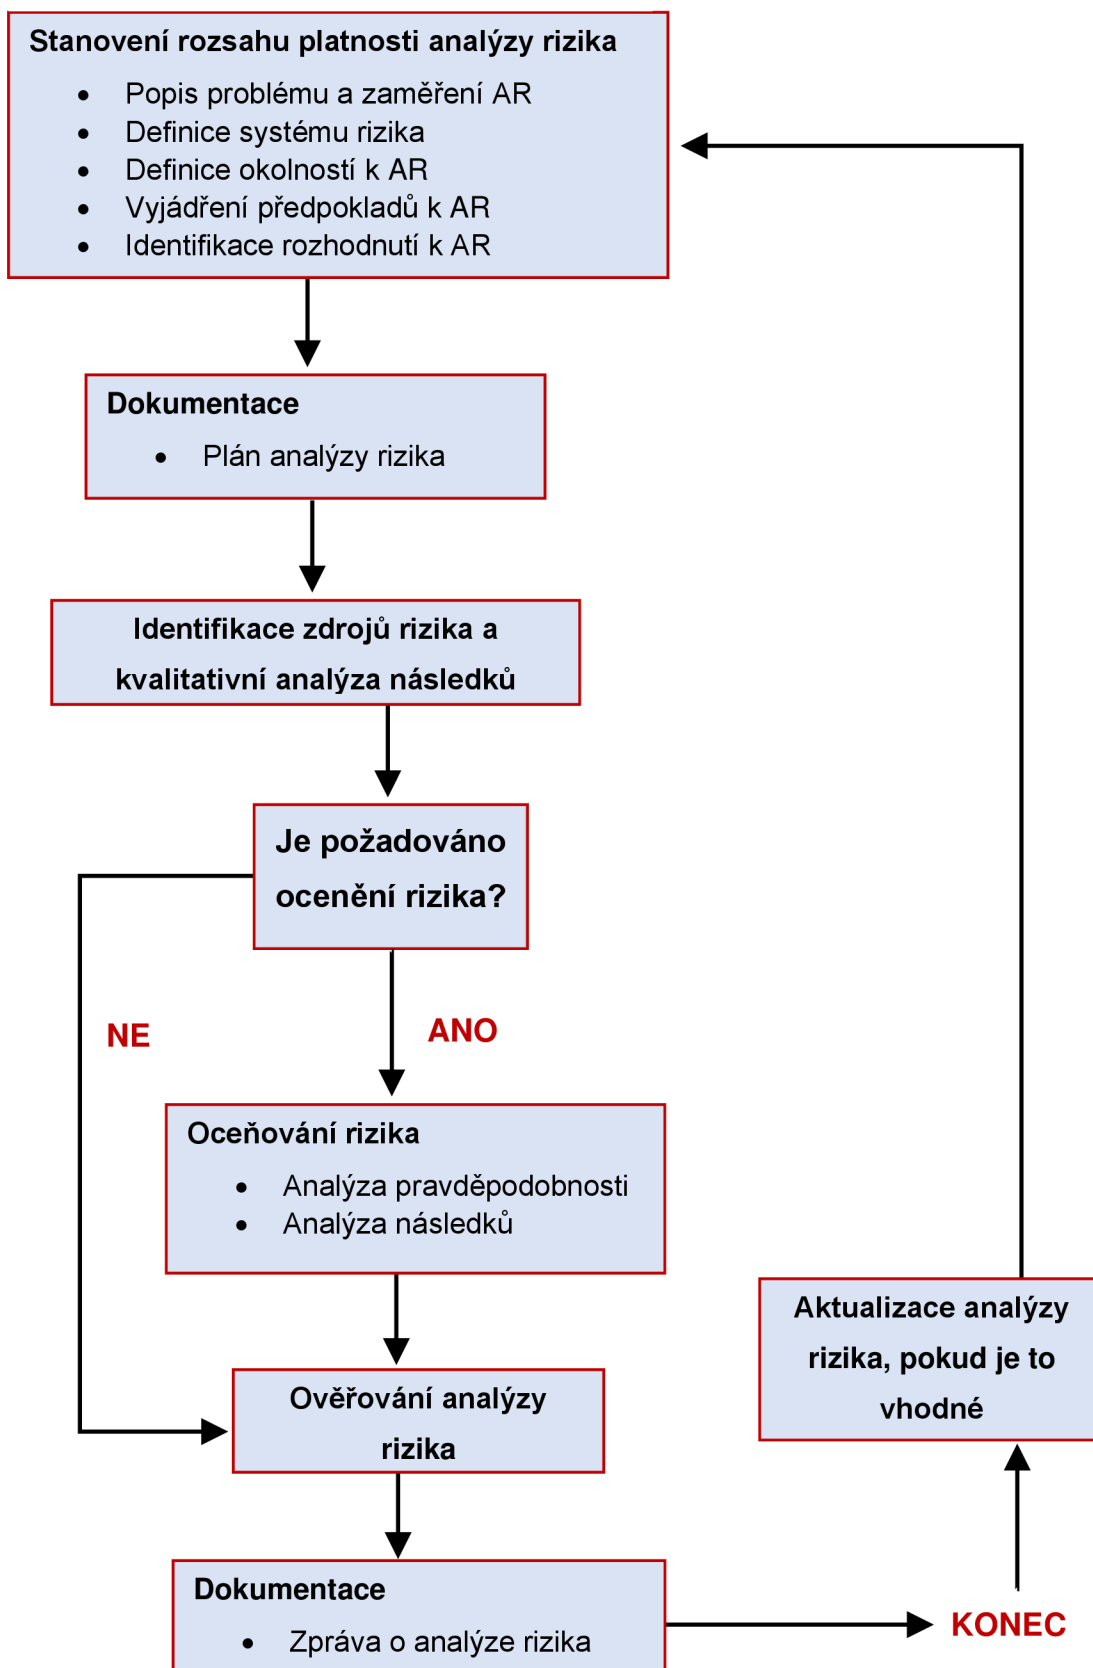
Stanovení rozsahu platnosti analýzy rizika

- Popis problému a zaměření AR
- Definice systému rizika
- Definice okolností k AR
- Vyjádření předpokladů k AR
- Identifikace rozhodnutí k AR

Dokumentace

- Plán analýzy rizika

Identifikace zdrojů rizika a kvalitativní analýza následků

Je požadováno ocenění rizika?

NE

ANO

Oceňování rizika

- Analýza pravděpodobnosti
- Analýza následků

Ověřování analýzy rizika

Dokumentace

- Zpráva o analýze rizika

KONEC

Aktualizace analýzy rizika, pokud je to vhodné